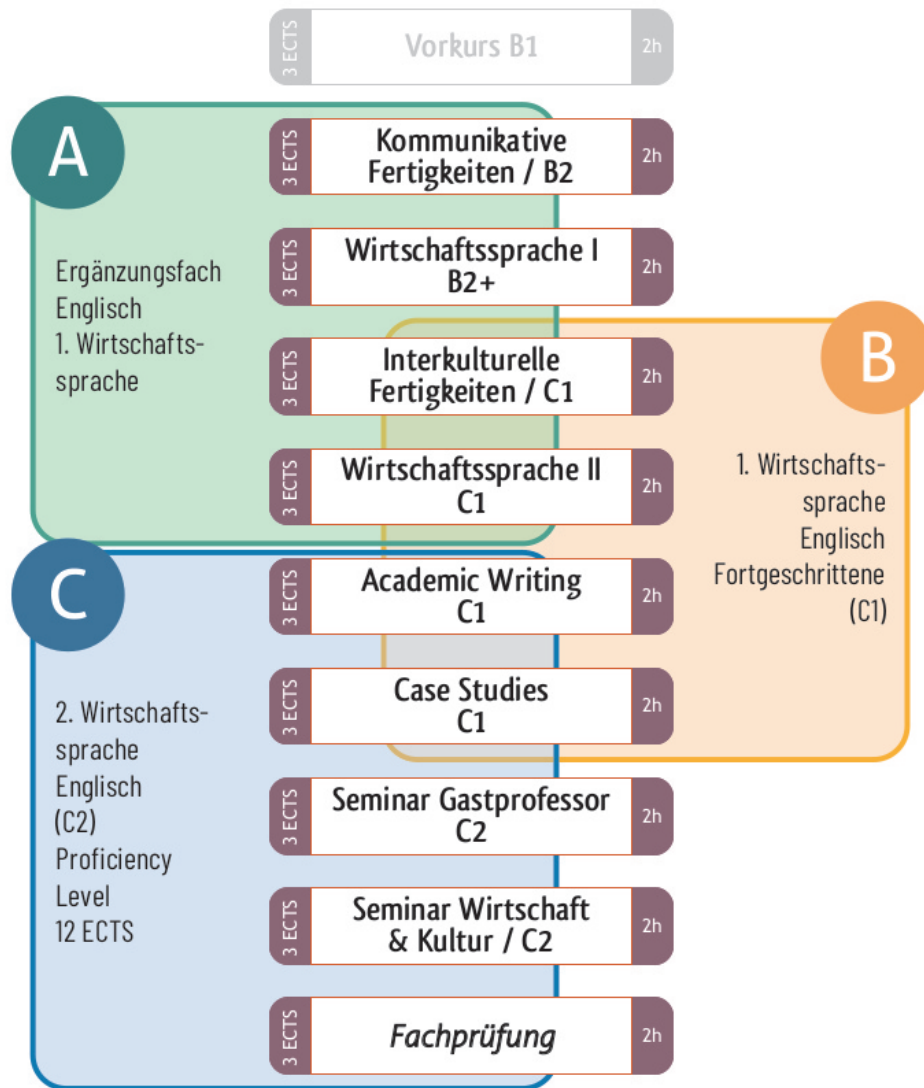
3 ECTS Vorkurs B1 2h

A

Ergänzungsfach Englisch 1. Wirtschaftssprache

3 ECTS Kommunikative Fertigkeiten / B2 2h

3 ECTS Wirtschaftssprache I B2+ 2h

B

1. Wirtschaftssprache Englisch Fortgeschrittene (C1)

3 ECTS Interkulturelle Fertigkeiten / C1 2h

3 ECTS Wirtschaftssprache II C1 2h

C

2. Wirtschaftssprache Englisch (C2) Proficiency Level 12 ECTS

3 ECTS Academic Writing C1 2h

3 ECTS Case Studies C1 2h

3 ECTS Seminar Gastprofessor C2 2h

3 ECTS Seminar Wirtschaft & Kultur / C2 2h

3 ECTS Fachprüfung 2h